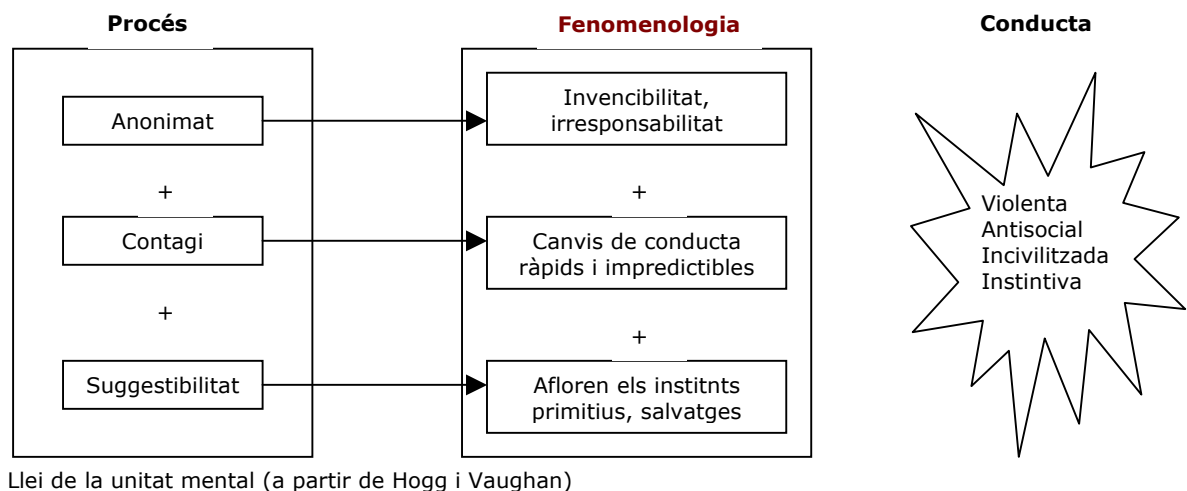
Procés

Fenomenologia

Conducta

Anonimat

Invencibilitat, irresponsabilitat

+

+

Contagi

Canvis de conducta ràpids i impredictibles

+

+

Suggestibilitat

Afloren els institnts primitius, salvatges

Violenta
Antisocial
Incivilitzada
Instintiva

Llei de la unitat mental (a partir de Hogg i Vaughan)